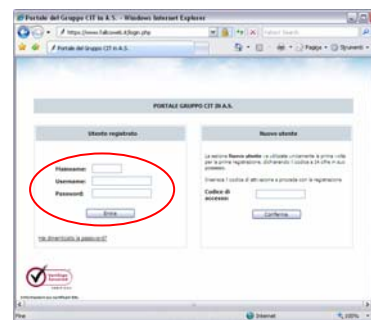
Portale del Gruppo CIT in A.S. - Windows Internet Explorer

https://www.fallcoweb.it/login.php

Yahoo! Search

Portale del Gruppo CIT in A.S.

Pagina

Strumenti

PORTALE GRUPPO CIT IN A.S.

Utente registrato

Fiscocode:

Username:

Password:

Entra

Ho dimenticato la password

Nuovo utente

La sezione Nuovo utente va utilizzata unicamente la prima volta per la prima registrazione, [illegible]

Inserisce il codice di attivazione e procede con la registrazione

Codice di accesso:

Conferma

VeriSign Secured

Internet

100%

Fine